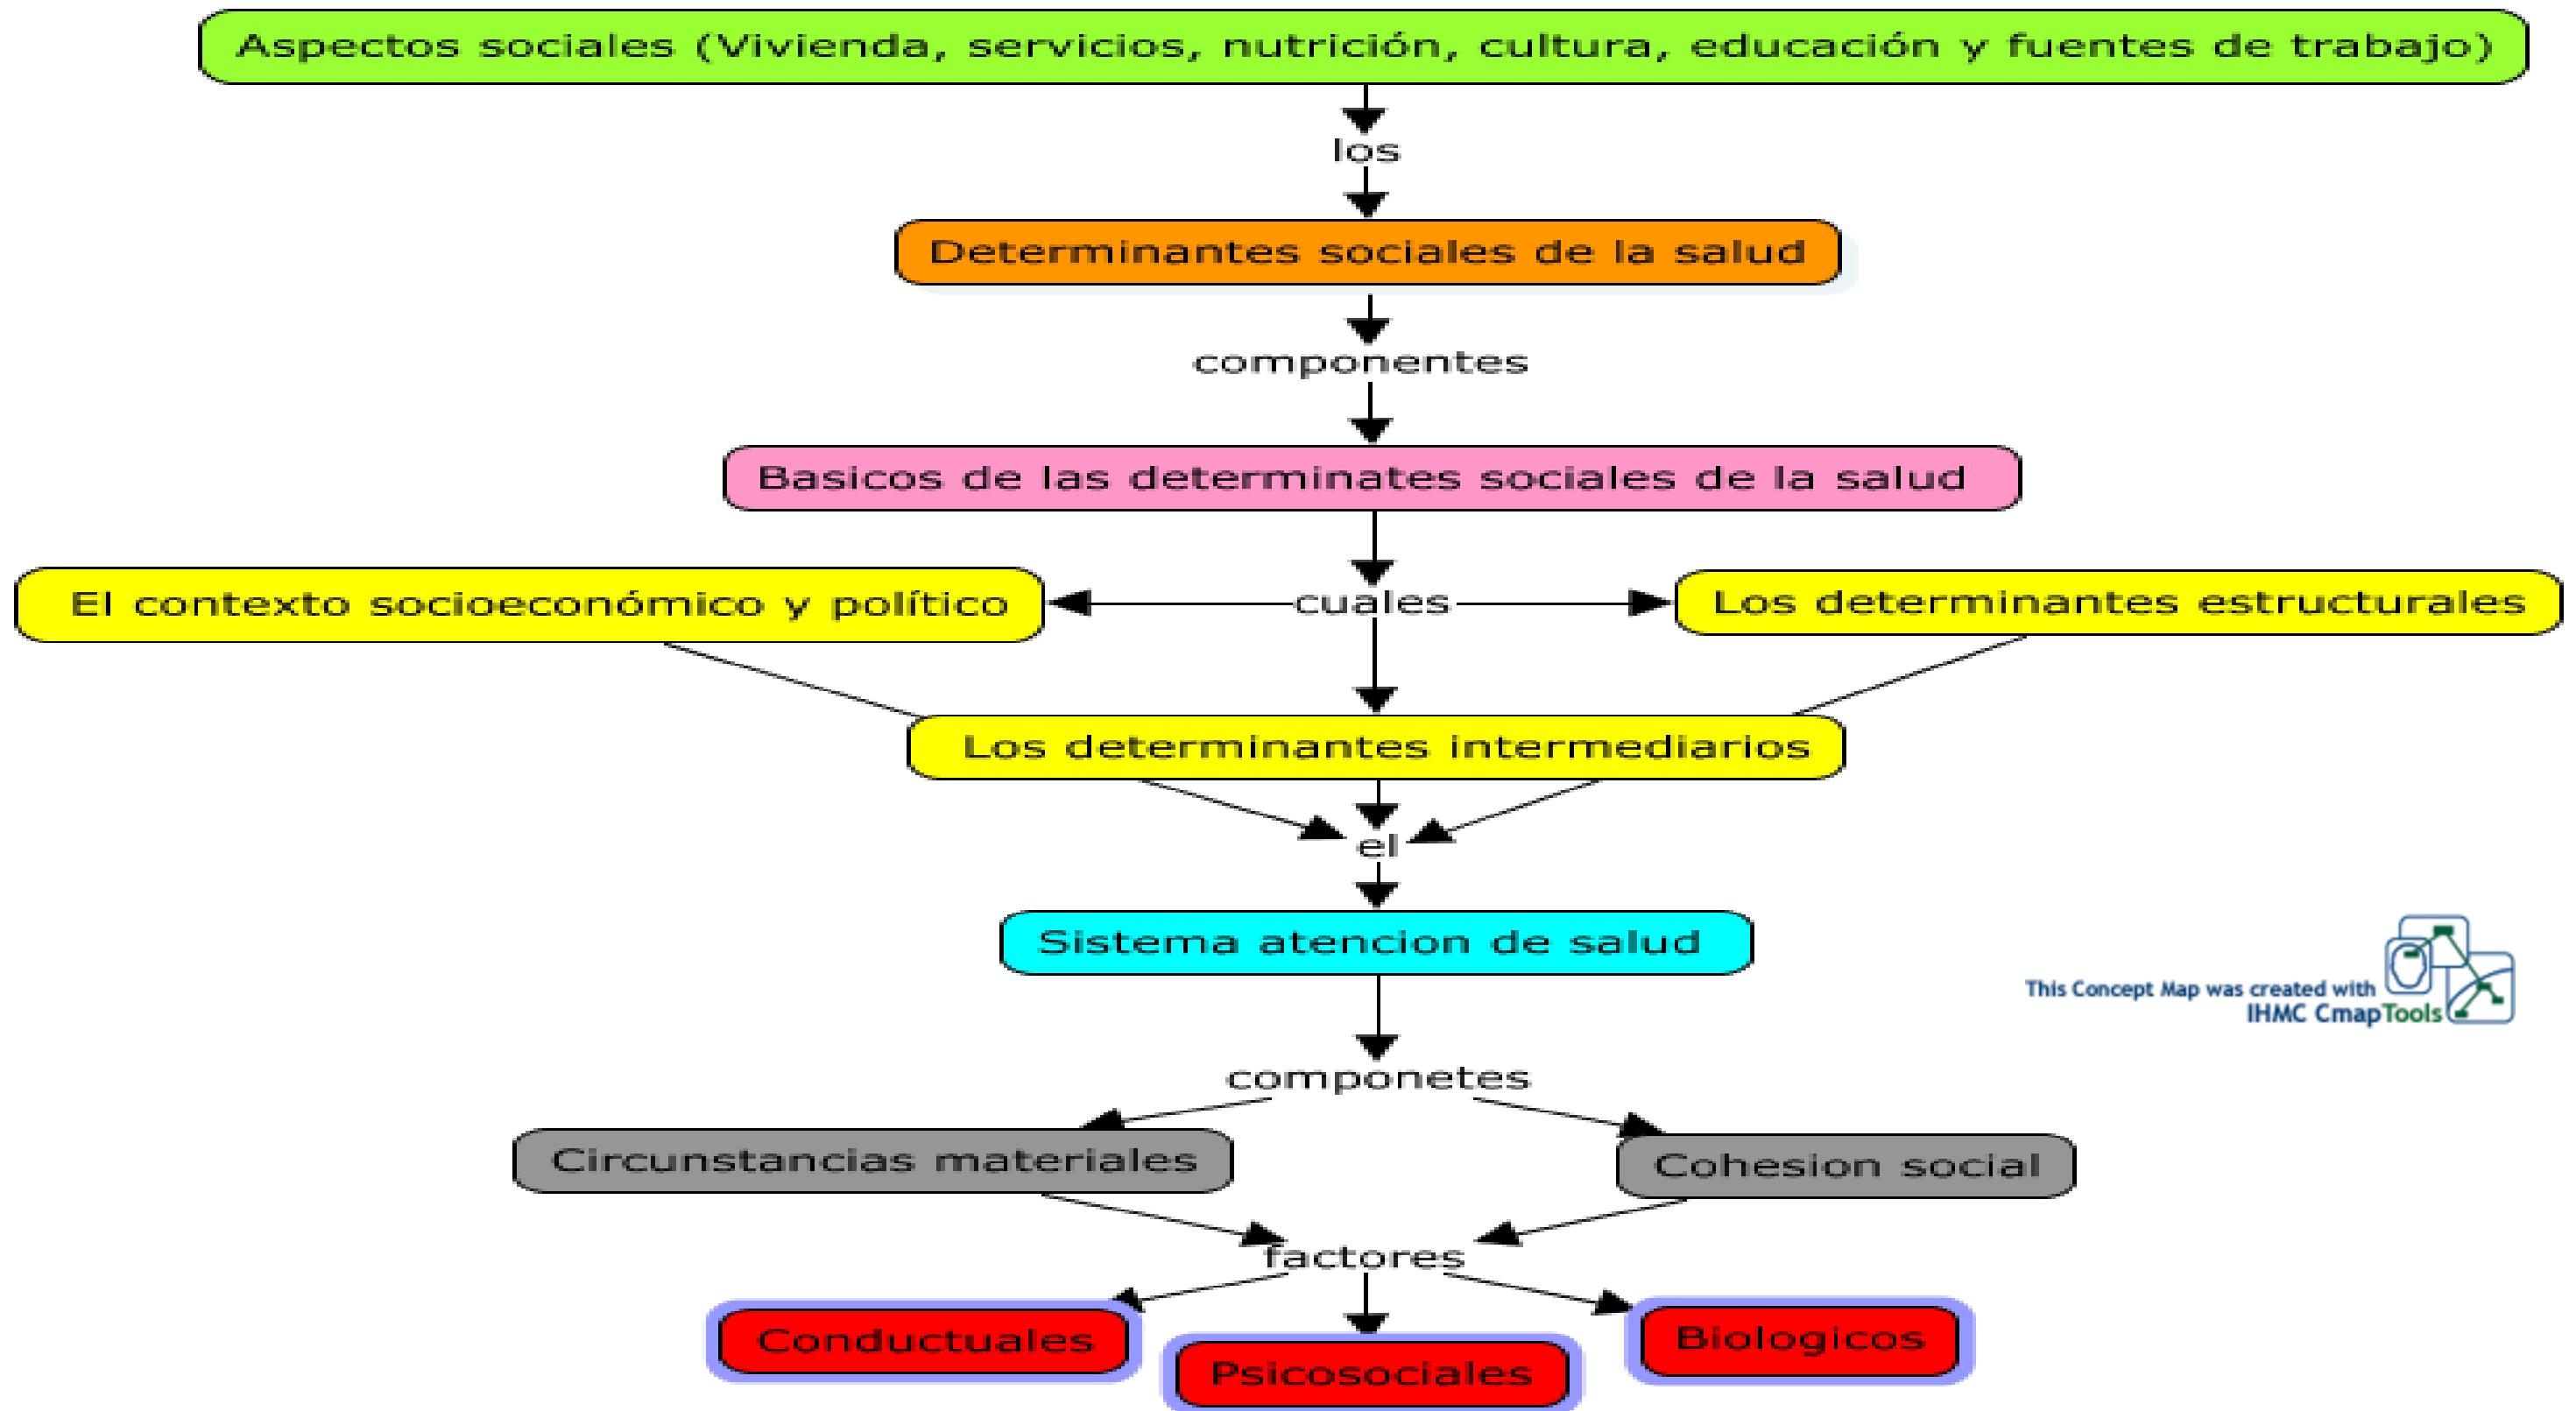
Aspectos sociales (Vivienda, servicios, nutrición, cultura, educación y fuentes de trabajo)

los

Determinantes sociales de la salud

componentes

Basicos de las determinates sociales de la salud

cuales

El contexto socioeconómico y político

Los determinantes estructurales

Los determinantes intermediarios

el

Sistema atencion de salud

This Concept Map was created with IHMC CmapTools

componetes

Circunstancias materiales

Cohesion social

factores

Conductuales

Psicosociales

Biologicos